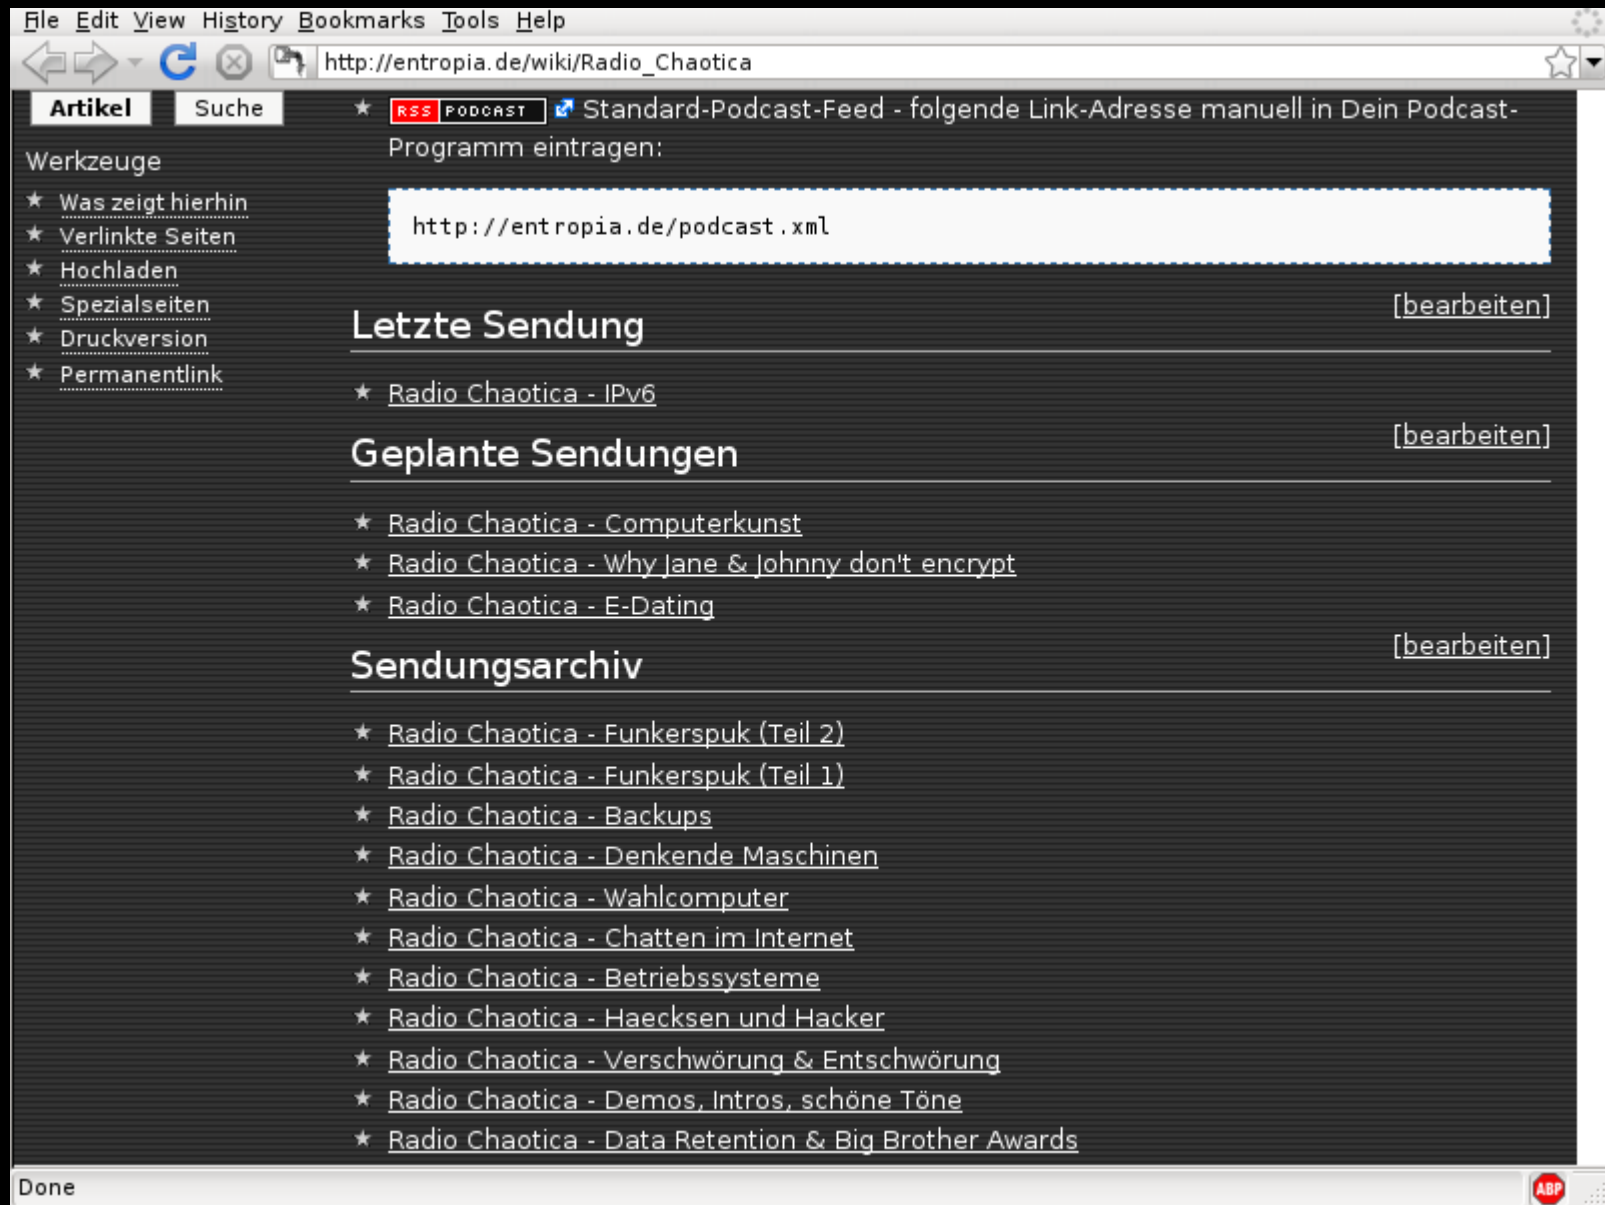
File Edit View History Bookmarks Tools Help

http://entropia.de/wiki/Radio_Chaotica

Artikel Suche

Werkzeuge

★ Was zeigt hierhin
★ Verlinkte Seiten
★ Hochladen
★ Spezialseiten
★ Druckversion
★ Permanentlink

★ RSS PODCAST Standard-Podcast-Feed - folgende Link-Adresse manuell in Dein Podcast-Programm eintragen:

http://entropia.de/podcast.xml

[bearbeiten]

Letzte Sendung

★ Radio Chaotica - IPv6

[bearbeiten]

Geplante Sendungen

★ Radio Chaotica - Computerkunst
★ Radio Chaotica - Why Jane & Johnny don't encrypt
★ Radio Chaotica - E-Dating

[bearbeiten]

Sendungsarchiv

★ Radio Chaotica - Funkerspuk (Teil 2)
★ Radio Chaotica - Funkerspuk (Teil 1)
★ Radio Chaotica - Backups
★ Radio Chaotica - Denkende Maschinen
★ Radio Chaotica - Wahlcomputer
★ Radio Chaotica - Chatten im Internet
★ Radio Chaotica - Betriebssysteme
★ Radio Chaotica - Haecksen und Hacker
★ Radio Chaotica - Verschwörung & Entschwörung
★ Radio Chaotica - Demos, Intros, schöne Töne
★ Radio Chaotica - Data Retention & Big Brother Awards

Done

ABP